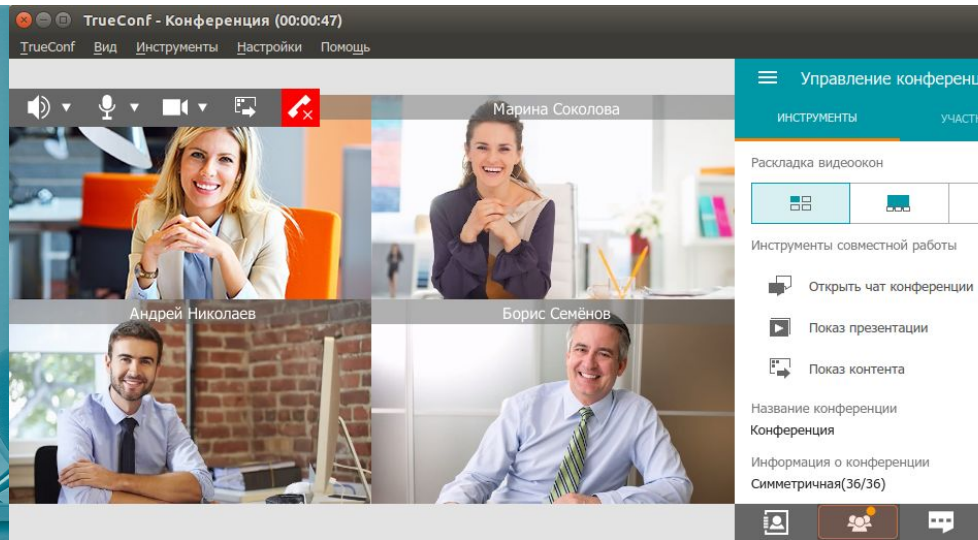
TrueConf - Конференция (00:00:47)

TrueConf Вид Инструменты Настройки Помощь

Марина Соколова

Андрей Николаев

Борис Семёнов

Управление конференц

ИНСТРУМЕНТЫ УЧАСТ

Раскладка видеоокон

Инструменты совместной работы

Открыть чат конференции

Показ презентации

Показ контента

Название конференции

Конференция

Информация о конференции

Симметричная(36/36)